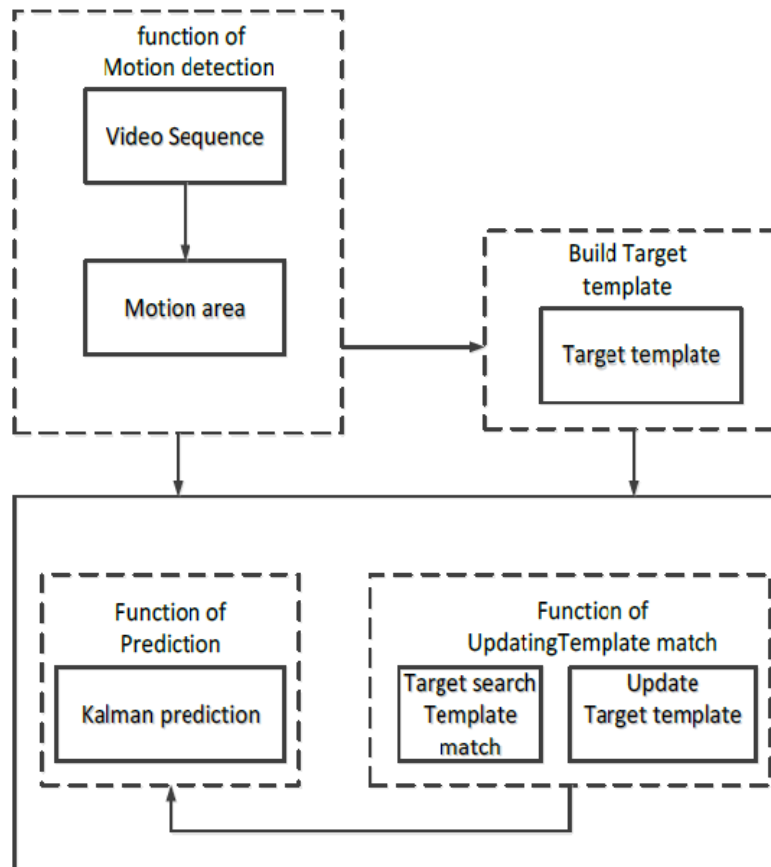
function of
Motion detection

Video Sequence

Motion area

Build Target
template

Target template

Function of
Prediction

Kalman prediction

Function of
UpdatingTemplate match

Target search
Template
match

Update
Target template